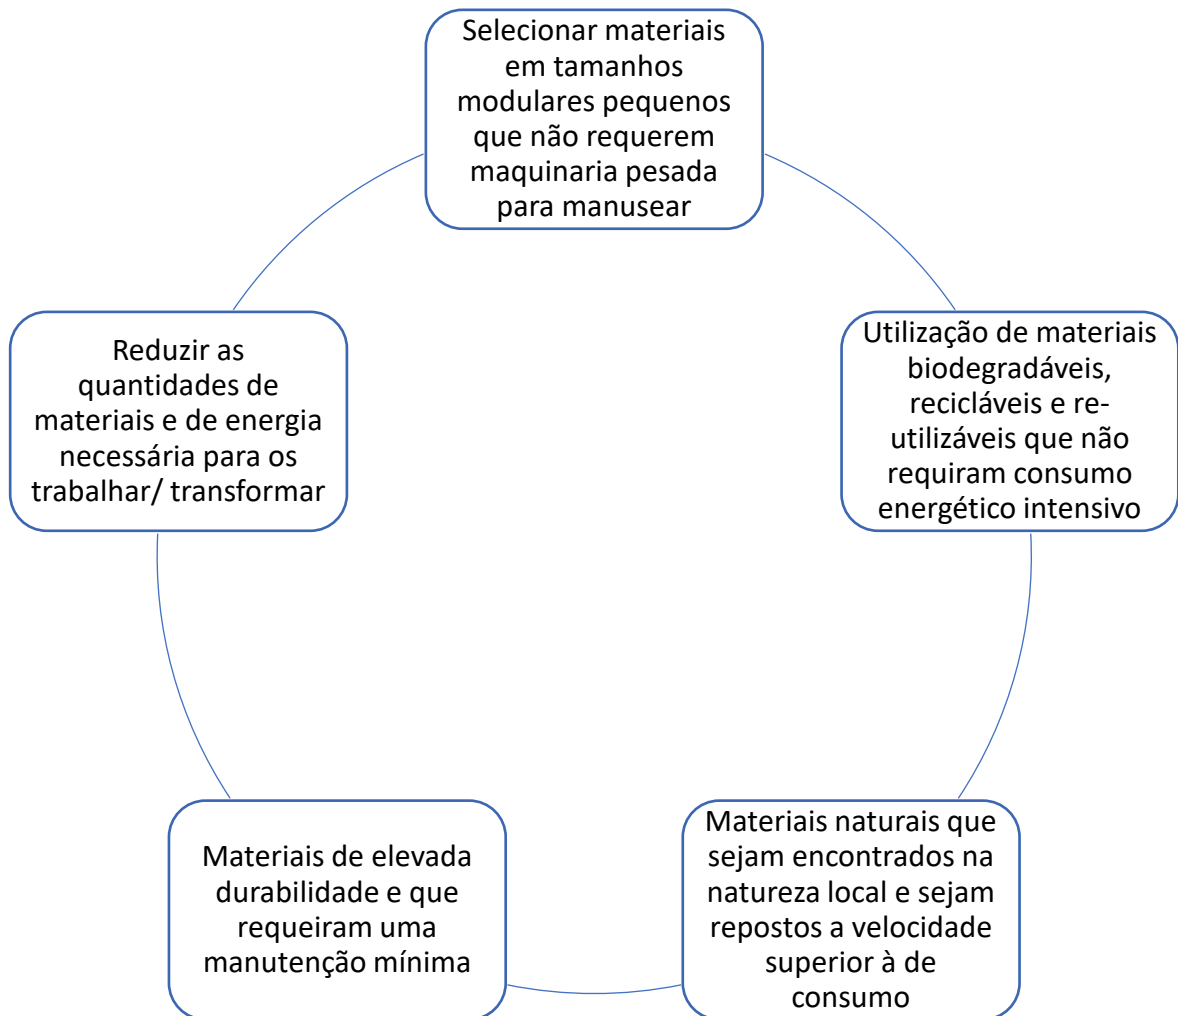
Selecionar materiais em tamanhos modulares pequenos que não requerem maquinaria pesada para manusear

Utilização de materiais biodegradáveis, recicláveis e re-utilizáveis que não requiram consumo energético intensivo

Materiais naturais que sejam encontrados na natureza local e sejam repostos a velocidade superior à de consumo

Materiais de elevada durabilidade e que requeiram uma manutenção mínima

Reduzir as quantidades de materiais e de energia necessária para os trabalhar/ transformar